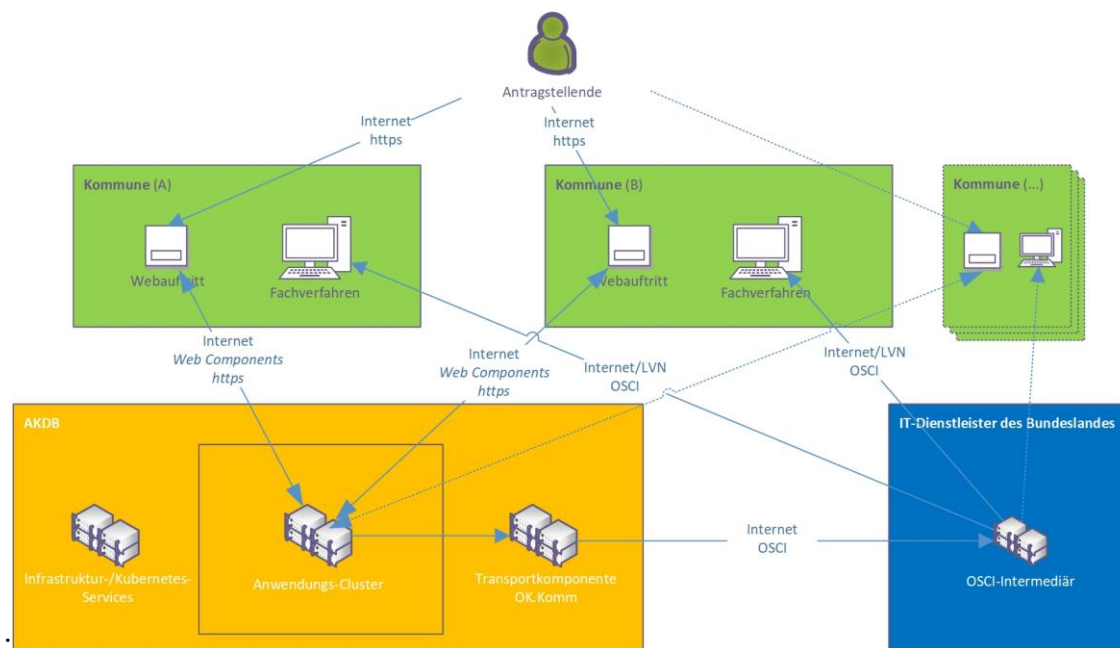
Antragstellende

Internet
https

Internet
https

Kommune (A)

Webauftritt

Fachverfahren

Kommune (B)

Webauftritt

Fachverfahren

Kommune (...)

Internet
Web Components
https

Internet
Web Components
https

Internet/LVN
OSCI

Internet/LVN
OSCI

AKDB

Infrastruktur-/Kubernetes-Services

Anwendungs-Cluster

Transportkomponente
OK.Komm

Internet
OSCI

IT-Dienstleister des Bundeslandes

OSCI-Intermediär